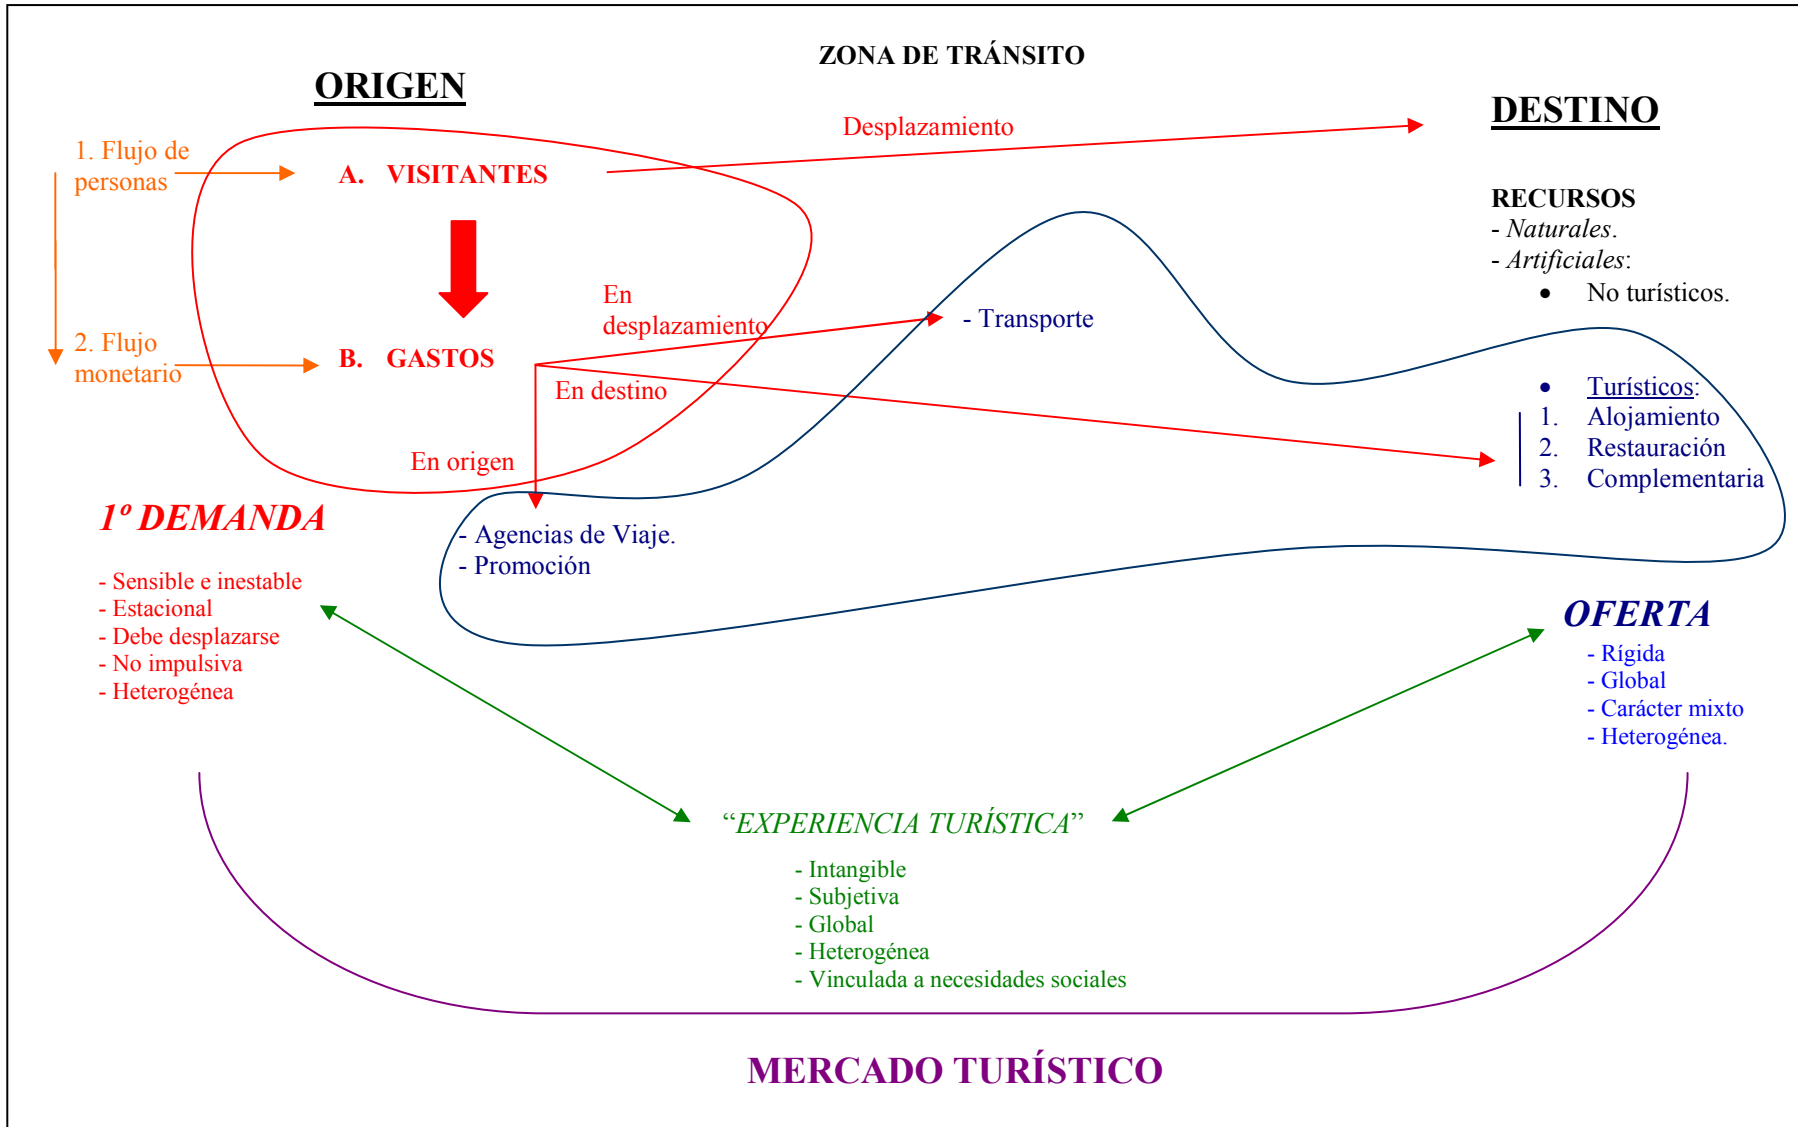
ZONA DE TRÁNSITO

ORIGEN

DESTINO

1. Flujo de personas

A. VISITANTES

Desplazamiento

RECURSOS
- Naturales.
- Artificiales:
• No turísticos.

En desplazamiento

- Transporte

2. Flujo monetario

B. GASTOS

En destino

En origen

• Turísticos:
1. Alojamiento
2. Restauración
3. Complementaria

1º DEMANDA

- Agencias de Viaje.
- Promoción

- Sensible e inestable
- Estacional
- Debe desplazarse
- No impulsiva
- Heterogénea

OFERTA
- Rígida
- Global
- Carácter mixto
- Heterogénea.

"EXPERIENCIA TURÍSTICA"
- Intangible
- Subjetiva
- Global
- Heterogénea
- Vinculada a necesidades sociales

MERCADO TURÍSTICO